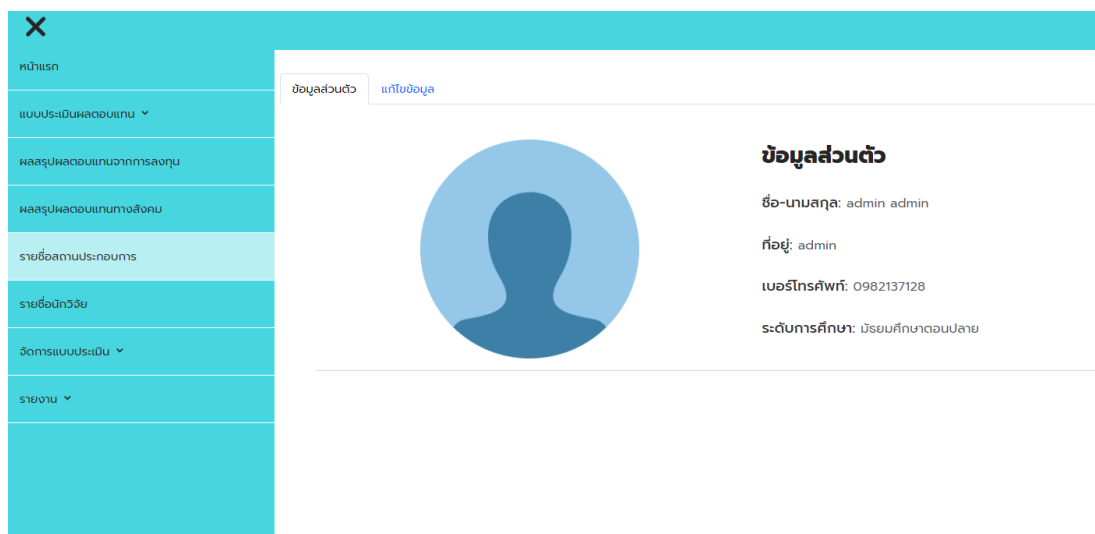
✕

หน้าแรก

แบบประเมินผลตอบแทน

ผลสรุปผลตอบแทนจากการลงทุน

ผลสรุปผลตอบแทนทางสังคม

รายชื่อสถานประกอบการ

รายชื่อนักวิจัย

จัดการแบบประเมิน

รายงาน

ข้อมูลส่วนตัว

แก้ไขข้อมูล

ข้อมูลส่วนตัว

ชื่อ-นามสกุล: admin admin

ที่อยู่: admin

เบอร์โทรศัพท์: 0982137128

ระดับการศึกษา: มัธยมศึกษาตอนปลาย